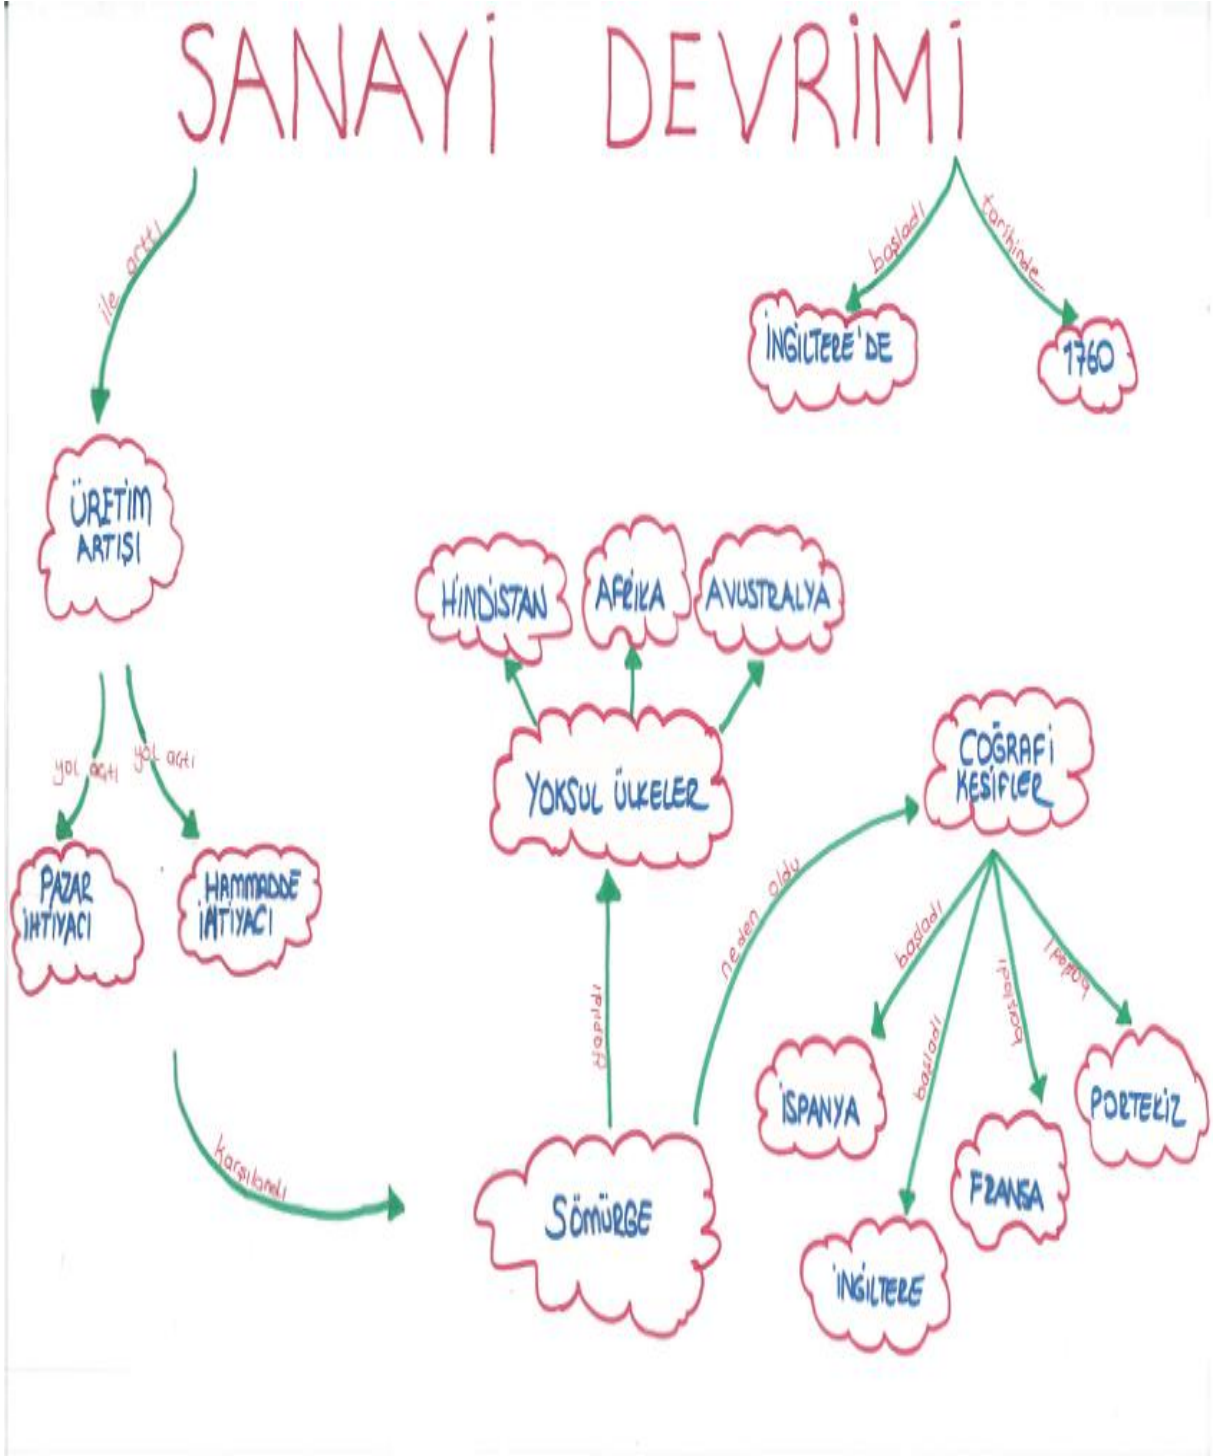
SANAYİ DEVRİMİ

başladı
tarihinde
İNGİLTERE'DE
1760

ile arttı
ÜRETİM ARTIŞI

yol açtı
yol açtı
PAZAR İHTİYACI
HAMMADDE İHTİYACI

karşılandı
SÖMÜRGE

yapıldı
YOKSUL ÜLKELER
HİNDİSTAN
AFRİKA
AVUSTRALYA

neden oldu
COĞRAFİ KEŞİFLER

başladı
başladı
başladı
başladı
İSPANYA
İNGİLTERE
FRANSA
PORTEKİZ